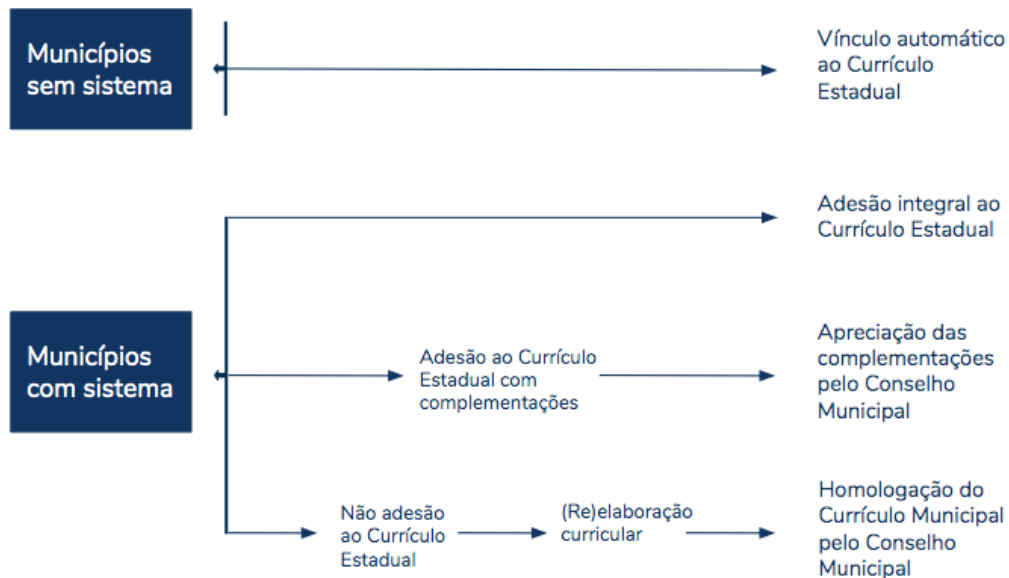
Municípios sem sistema

Vínculo automático ao Currículo Estadual

Adesão integral ao Currículo Estadual

Municípios com sistema

Adesão ao Currículo Estadual com complementações

Apreciação das complementações pelo Conselho Municipal

Não adesão ao Currículo Estadual

(Re)elaboração curricular

Homologação do Currículo Municipal pelo Conselho Municipal